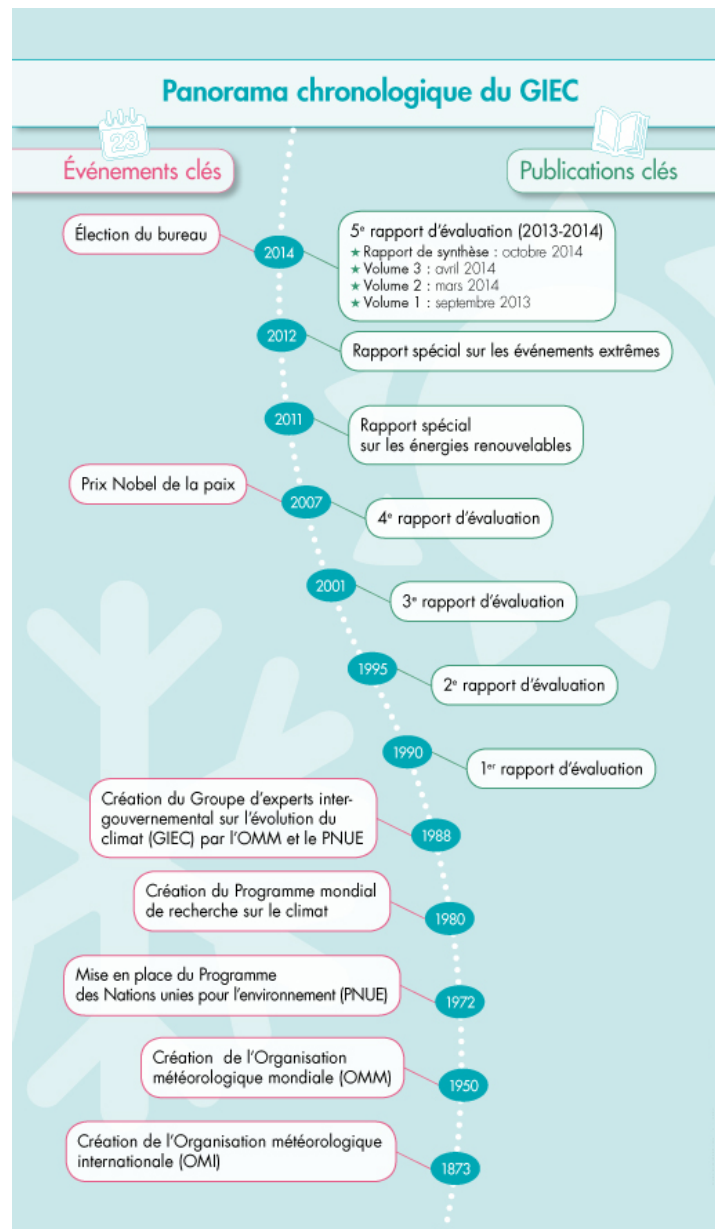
Panorama chronologique du GIEC

23

Événements clés

Publications clés

Élection du bureau

2014

5$^e$ rapport d'évaluation (2013-2014)
★ Rapport de synthèse : octobre 2014
★ Volume 3 : avril 2014
★ Volume 2 : mars 2014
★ Volume 1 : septembre 2013

2012

Rapport spécial sur les événements extrêmes

2011

Rapport spécial sur les énergies renouvelables

Prix Nobel de la paix

2007

4$^e$ rapport d'évaluation

2001

3$^e$ rapport d'évaluation

1995

2$^e$ rapport d'évaluation

1990

1$^{er}$ rapport d'évaluation

Création du Groupe d'experts intergouvernemental sur l'évolution du climat (GIEC) par l'OMM et le PNUE

1988

Création du Programme mondial de recherche sur le climat

1980

Mise en place du Programme des Nations unies pour l'environnement (PNUE)

1972

Création de l'Organisation météorologique mondiale (OMM)

1950

Création de l'Organisation météorologique internationale (OMI)

1873